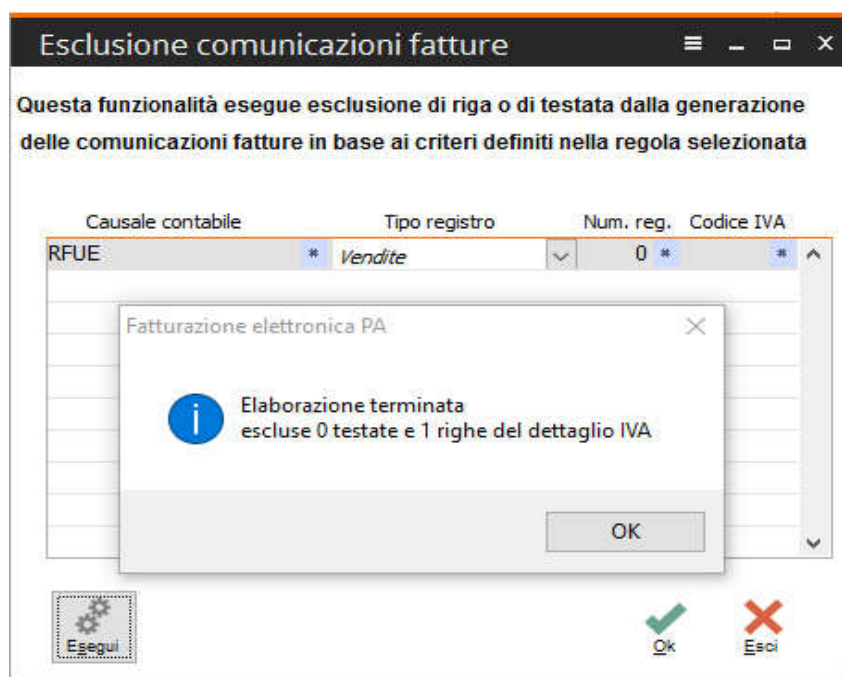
Esclusione comunicazioni fatture

Questa funzionalità esegue esclusione di riga o di testata dalla generazione delle comunicazioni fatture in base ai criteri definiti nella regola selezionata

| Causale contabile | Tipo registro | Num. reg. | Codice IVA |
|---|---|---|---|
| RFUE * | Vendite | 0 * | * |

Fatturazione elettronica PA

Elaborazione terminata
escluse 0 testate e 1 righe del dettaglio IVA

OK

Esegui

Ok

Esci